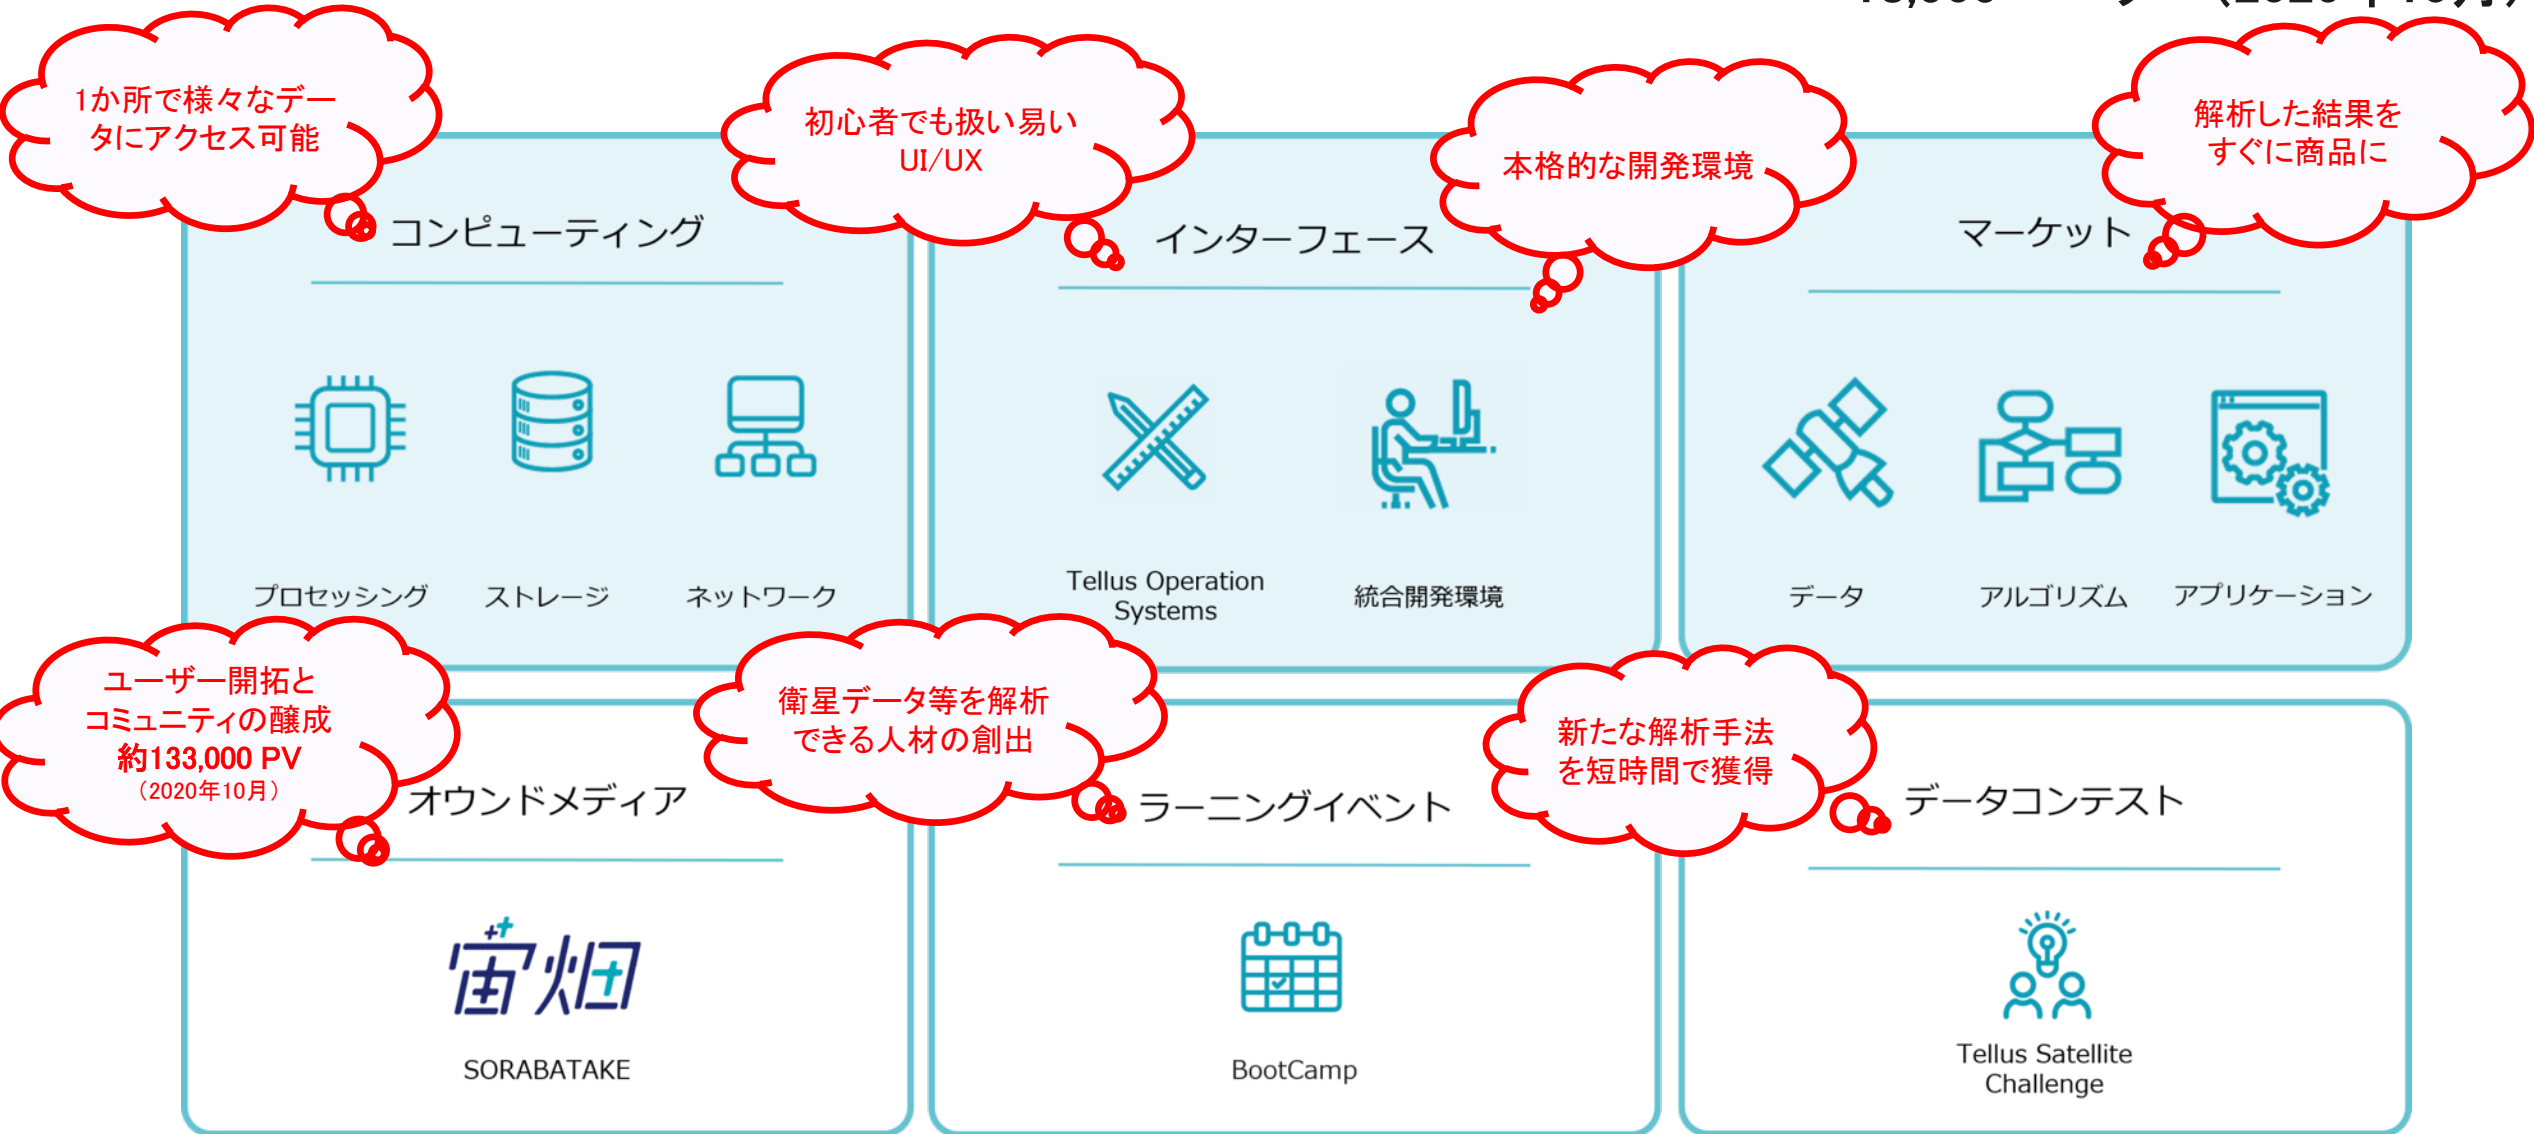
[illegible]

1か所で様々なデータにアクセス可能

初心者でも扱い易いUI/UX

本格的な開発環境

解析した結果をすぐに商品に

コンピューティング

プロセッシング

ストレージ

ネットワーク

インターフェース

Tellus Operation Systems

統合開発環境

マーケット

データ

アルゴリズム

アプリケーション

ユーザー開拓とコミュニティの醸成
約133,000 PV
（2020年10月）

衛星データ等を解析できる人材の創出

新たな解析手法を短時間で獲得

オウンドメディア

宙畑

SORABATAKE

ラーニングイベント

BootCamp

データコンテスト

Tellus Satellite Challenge